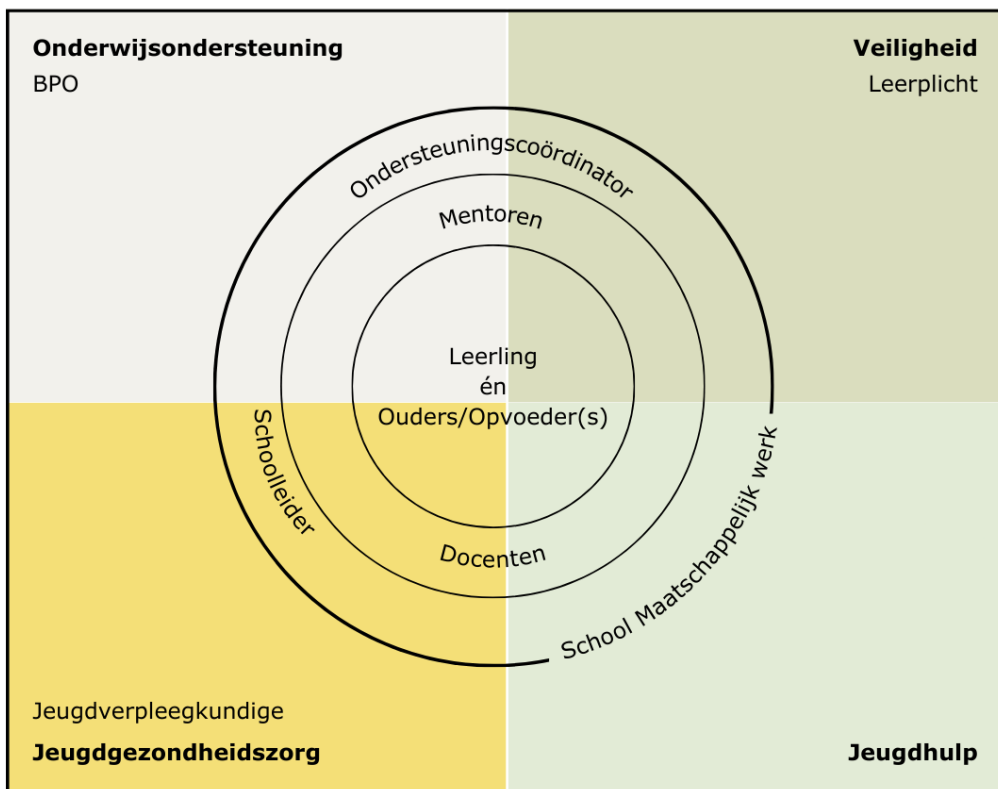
**Onderwijsondersteuning**
BPO

**Veiligheid**
Leerplicht

Ondersteuningscoördinator

Mentoren

Leerling
én
Ouders/Opvoeder(s)

Schoolleider

Docenten

School Maatschappelijk werk

Jeugdverpleegkundige
**Jeugdgezondheidszorg**

**Jeugdhulp**